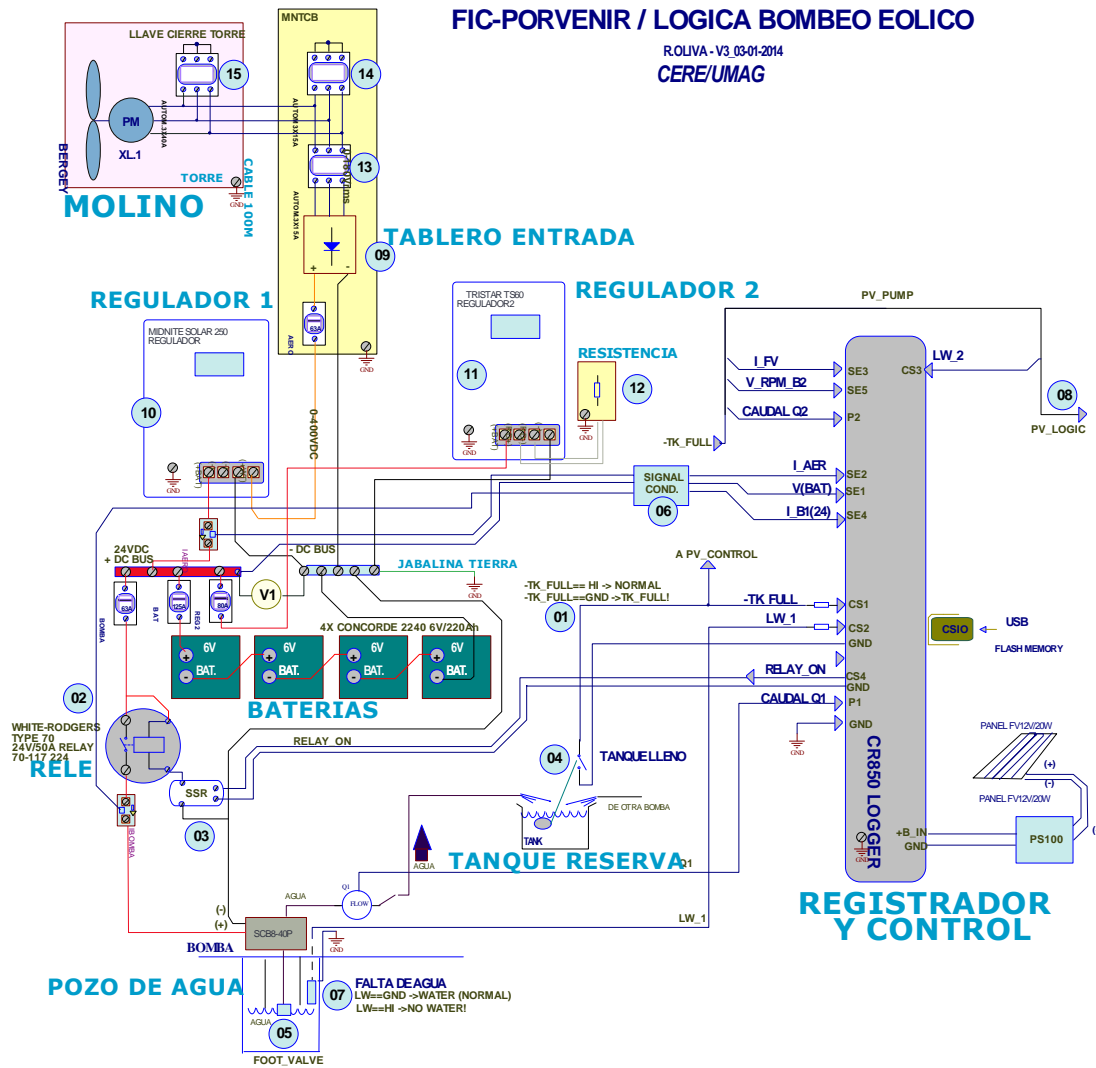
FIC-PORVENIR / LOGICA BOMBEO EOLICO
R.OLIVA - V3_03-01-2014
CERE/UMAG

LLAVE CIERRE TORRE
15
PM
XL.1
AUTOM.3X40A
BERGEY
TORRE
CABLE 100M
MOLINO

MNTCB
14
AUTOM.3X15A
13
AUTOM.3X15A
09
+ -
63A
GND

TABLERO ENTRADA

REGULADOR 1
MIDNITE SOLAR 250 REGULADOR
10
GND
0-400VDC

TRISTAR TS60 REGULADOR2
11
GND
REGULADOR 2
RESISTENCIA
12
GND

PV_PUMP
I_FV SE3
V_RPM_B2 SE5
CAUDAL Q2 P2
-TK_FULL
CS3
LW_2
08
PV_LOGIC

SIGNAL COND.
06
I_AER SE2
V(BAT) SE1
I_B1(24) SE4

24VDC
+ DC BUS
- DC BUS
JABALINA TIERRA
GND
A PV_CONTROL
V1
63A BAT
125A
80A
BOMBA
REG2
4X CONCORDE 2240 6V/220Ah
6V BAT.
6V BAT.
6V BAT.
6V BAT.
BATERIAS

-TK_FULL== HI -> NORMAL
-TK_FULL==GND ->TK_FULL!
01
-TK FULL CS1
LW_1 CS2
GND
RELAY_ON CS4
GND
CAUDAL Q1 P1
GND
GND

CSIO
USB
FLASH MEMORY

02
WHITE-RODGERS TYPE 70
24V/40A RELAY
70-117 224
RELE
RELAY_ON
SSR
03
IB OMBA

04
TANQUE LLENO
DE OTRA BOMBA
TANK
AGUA
TANQUE RESERVA
Q1
CR850 LOGGER

PANEL FV12V/20W
(+)
(-)
PANEL FV12V/20W
+B_IN
GND
PS100

AGUA
Q1
FLOW
(-)
(+)
SCB8-40P
BOMBA
GND
LW_1

REGISTRADOR Y CONTROL

POZO DE AGUA
AGUA
05
FOOT_VALVE
07
FALTA DE AGUA
LW==GND ->WATER (NORMAL)
LW==HI ->NO WATER!